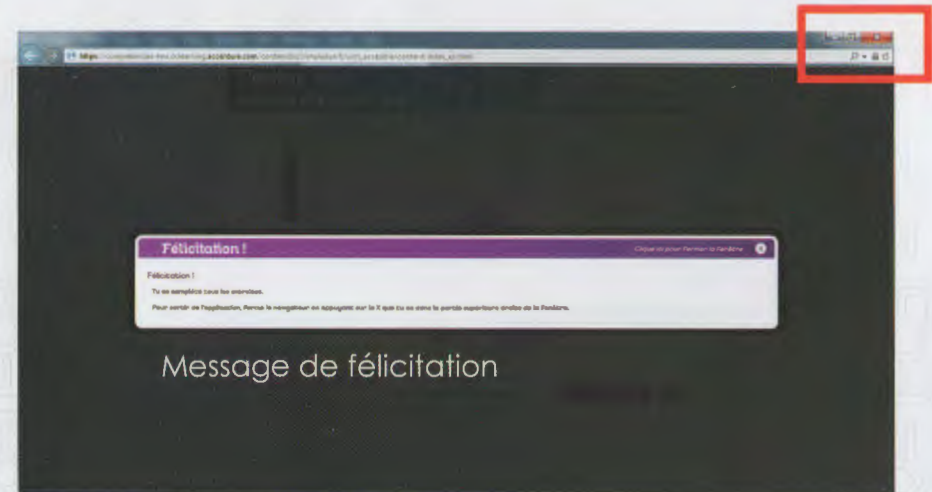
https://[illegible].accenture.com/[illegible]

Félicitation !

Clique ici pour fermer la fenêtre

Félicitation !

Tu as complété tous les exercices.

Pour sortir de l'application, ferme le navigateur en appuyant sur le X qui se situe la partie supérieure droite de la fenêtre.

Message de félicitation